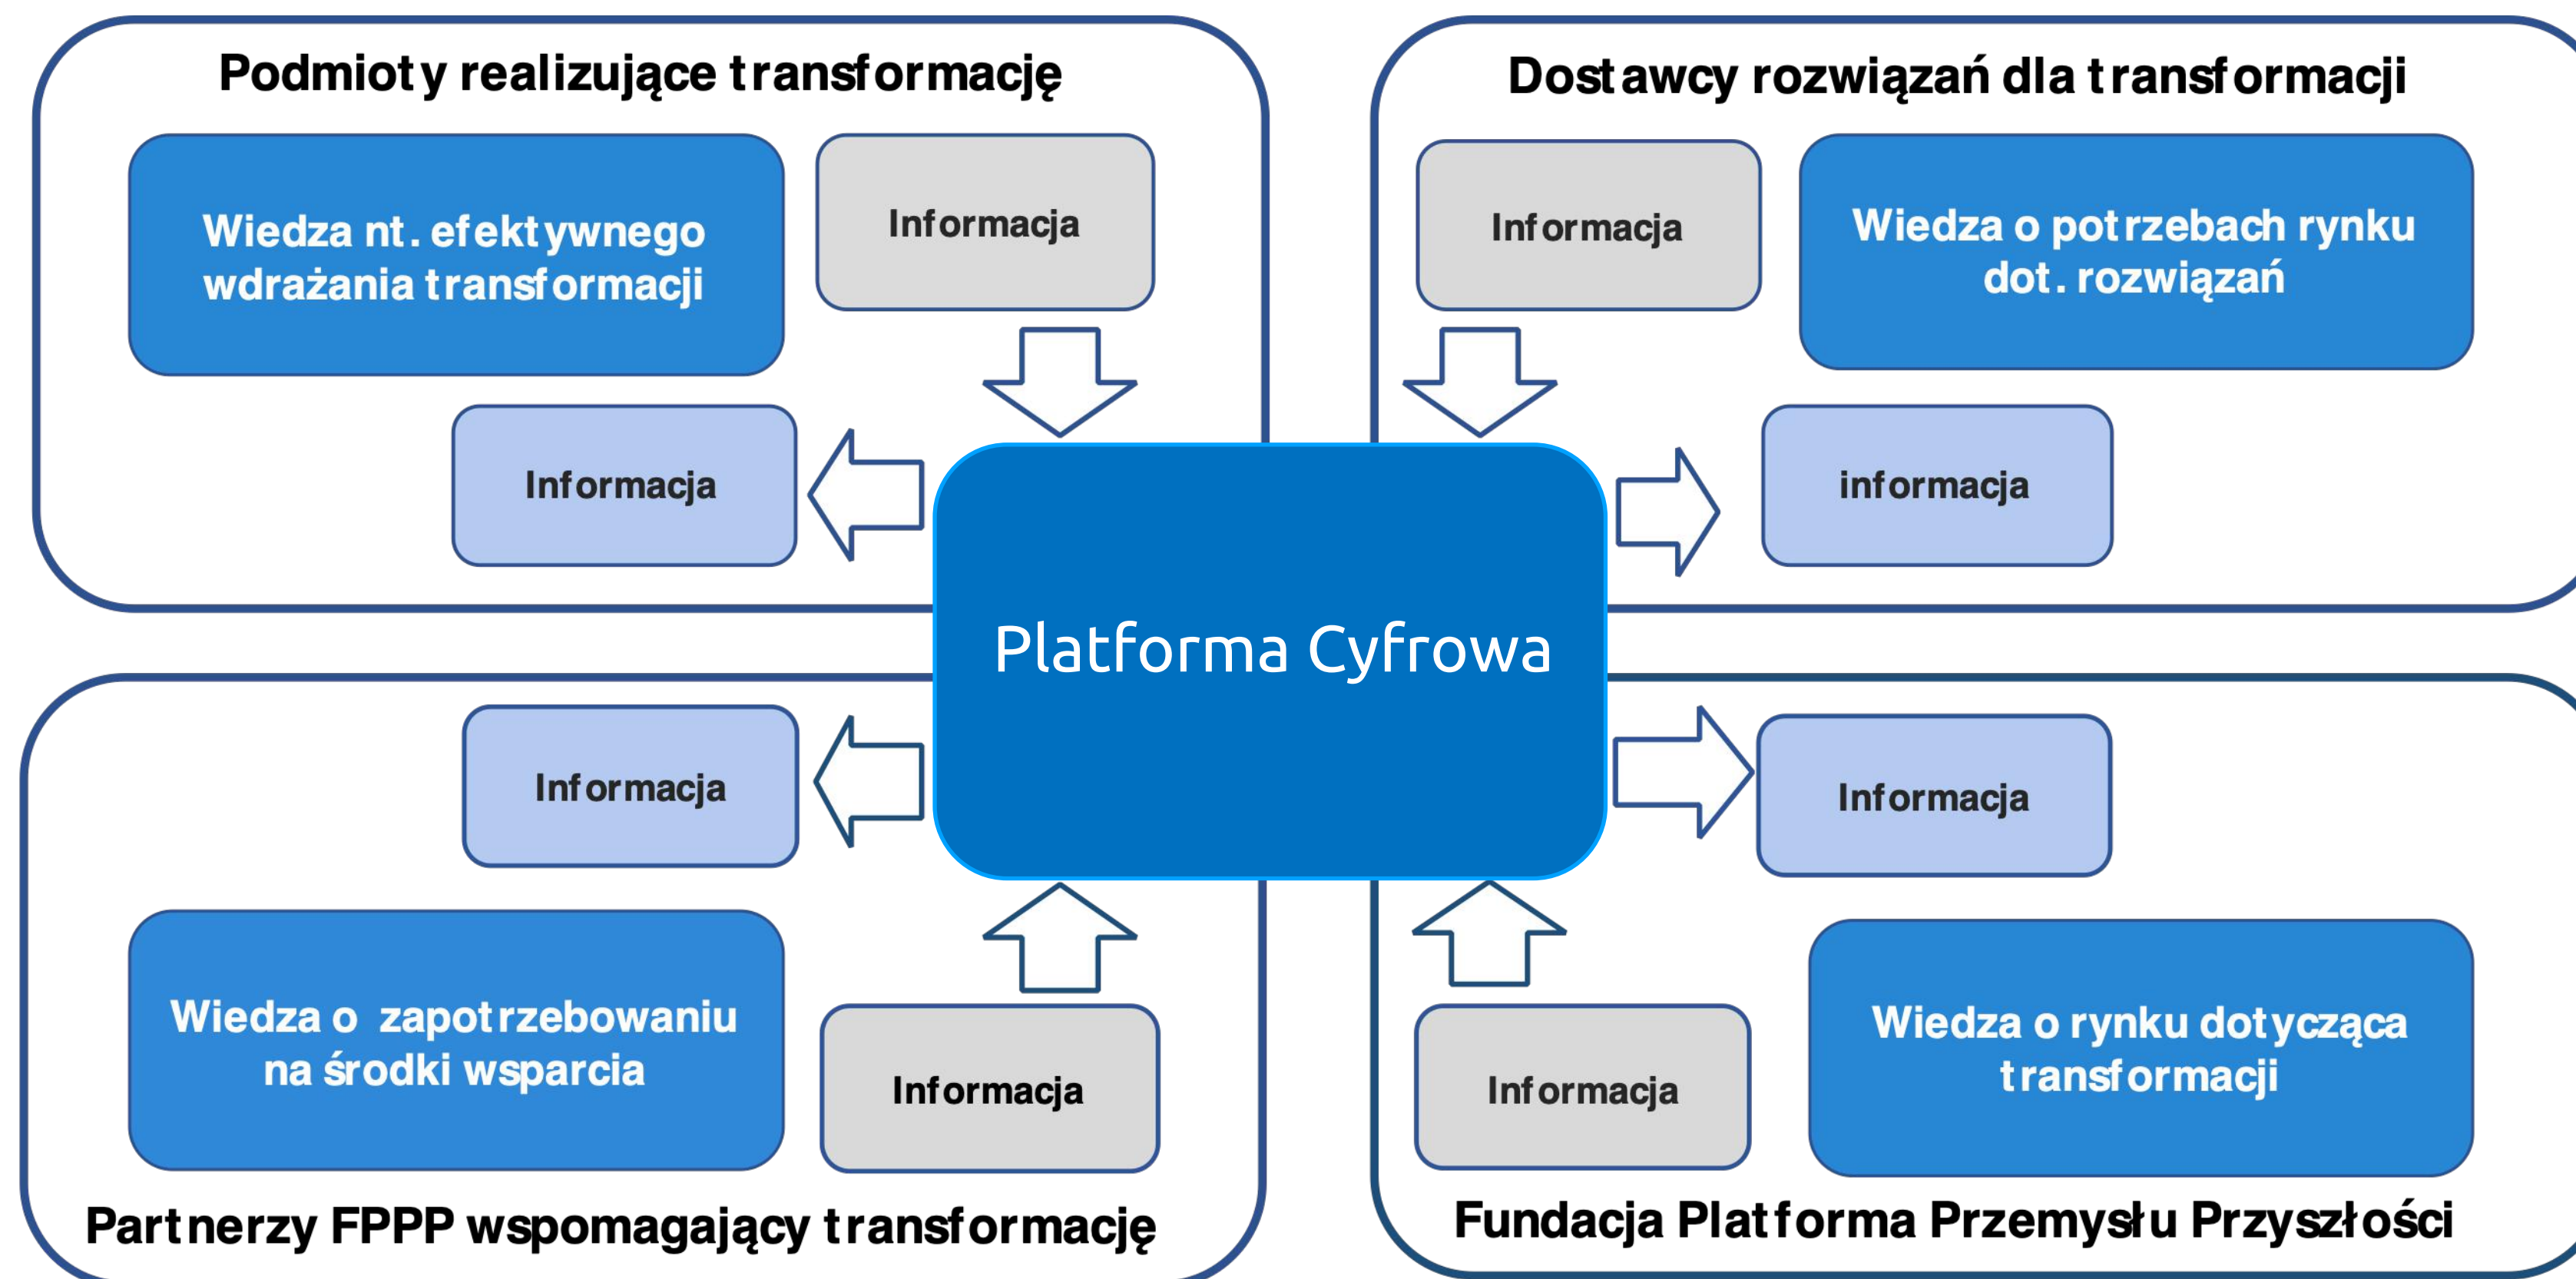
Podmioty realizujące transformację

Wiedza nt. efektywnego wdrażania transformacji

Informacja

Informacja

Dostawcy rozwiązań dla transformacji

Informacja

Wiedza o potrzebach rynku dot. rozwiązań

informacja

Platforma Cyfrowa

Informacja

Wiedza o zapotrzebowaniu na środki wsparcia

Informacja

Partnerzy FPPP wspomagający transformację

Informacja

Informacja

Wiedza o rynku dotycząca transformacji

Fundacja Platforma Przemysłu Przyszłości